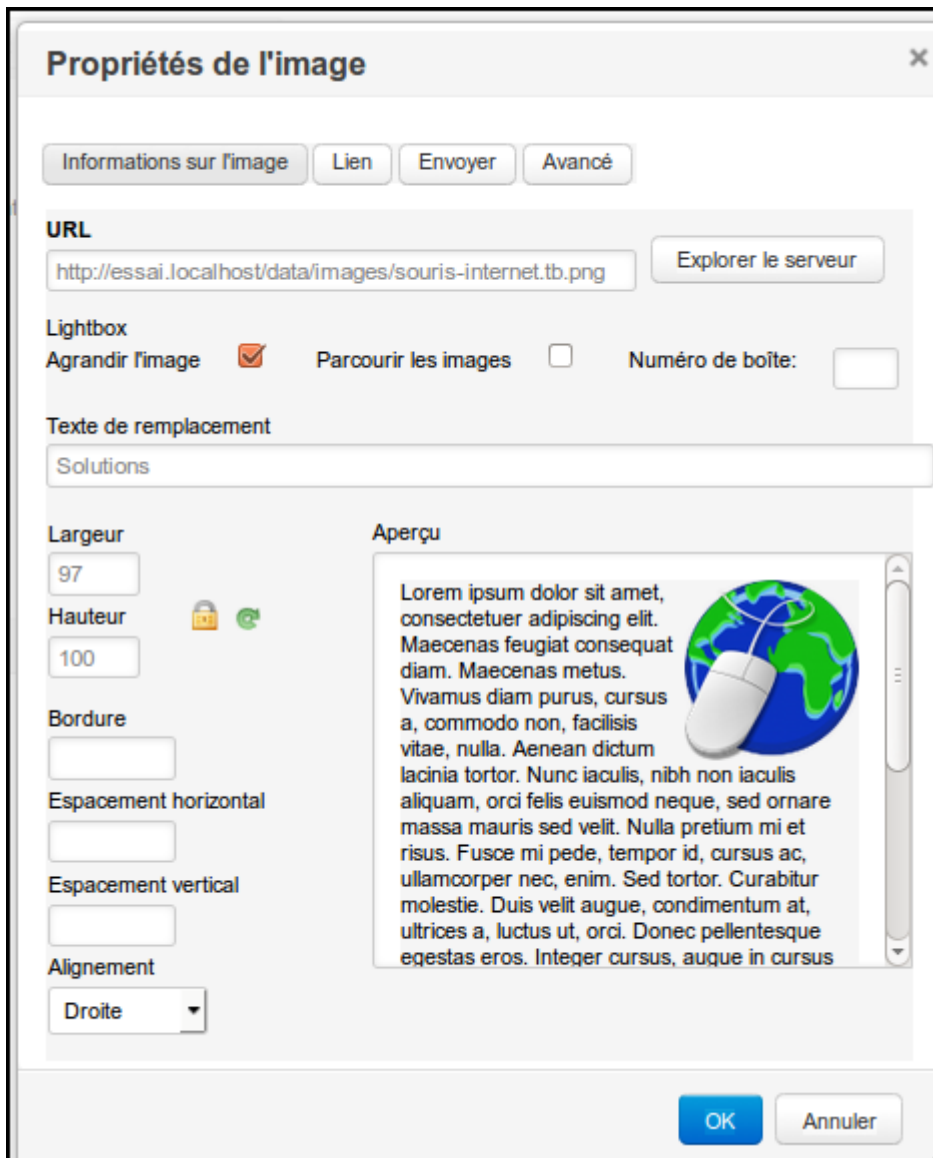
Propriétés de l'image

×

Informations sur l'image
Lien
Envoyer
Avancé

URL
http://essai.localhost/data/images/souris-internet.tb.png
Explorer le serveur

Lightbox
Agrandir l'image
Parcourir les images
Numéro de boîte:

Texte de remplacement
Solutions

Largeur
97
Hauteur
100
Bordure
Espacement horizontal
Espacement vertical
Alignement
Droite

Aperçu
Lorem ipsum dolor sit amet, consectetuer adipiscing elit. Maecenas feugiat consequat diam. Maecenas metus. Vivamus diam purus, cursus a, commodo non, facilisis vitae, nulla. Aenean dictum lacinia tortor. Nunc iaculis, nibh non iaculis aliquam, orci felis euismod neque, sed ornare massa mauris sed velit. Nulla pretium mi et risus. Fusce mi pede, tempor id, cursus ac, ullamcorper nec, enim. Sed tortor. Curabitur molestie. Duis velit augue, condimentum at, ultrices a, luctus ut, orci. Donec pellentesque egestas eros. Integer cursus, augue in cursus

OK
Annuler